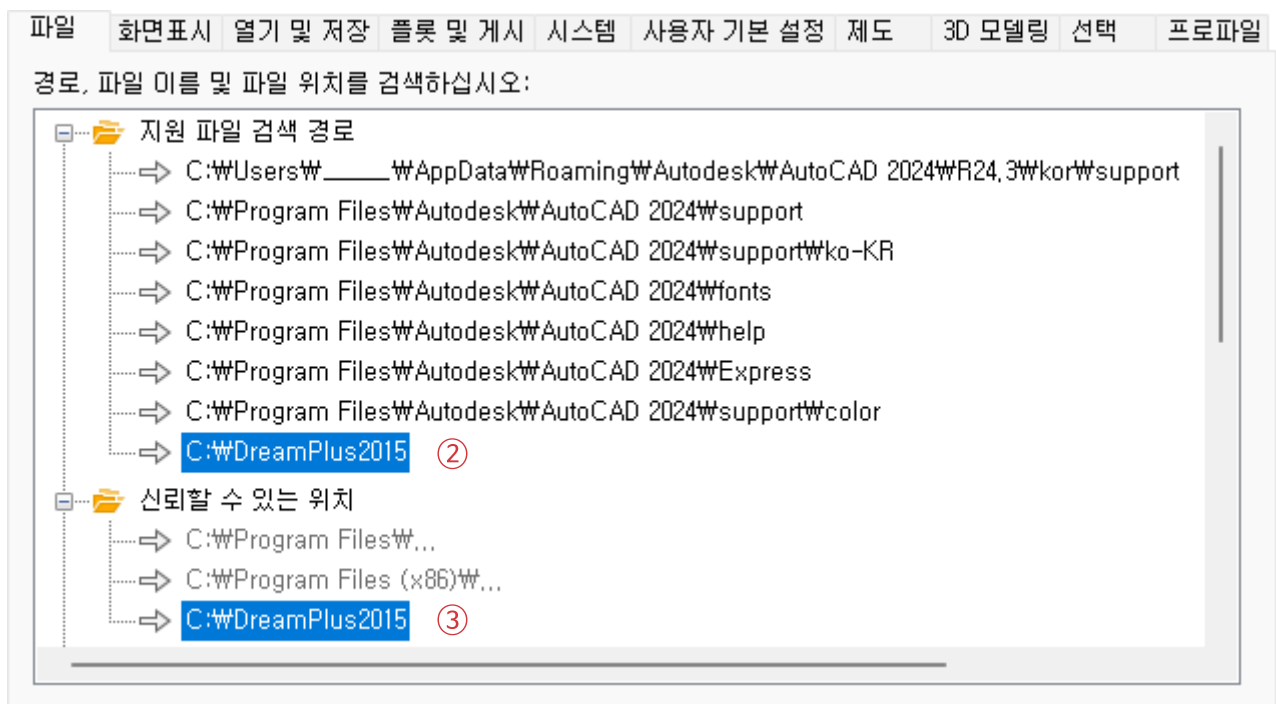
파일 | 화면표시 | 열기 및 저장 | 플롯 및 게시 | 시스템 | 사용자 기본 설정 | 제도 | 3D 모델링 | 선택 | 프로파일

경로, 파일 이름 및 파일 위치를 검색하십시오:

지원 파일 검색 경로
C:₩Users₩_____₩AppData₩Roaming₩Autodesk₩AutoCAD 2024₩R24.3₩kor₩support
C:₩Program Files₩Autodesk₩AutoCAD 2024₩support
C:₩Program Files₩Autodesk₩AutoCAD 2024₩support₩ko-KR
C:₩Program Files₩Autodesk₩AutoCAD 2024₩fonts
C:₩Program Files₩Autodesk₩AutoCAD 2024₩help
C:₩Program Files₩Autodesk₩AutoCAD 2024₩Express
C:₩Program Files₩Autodesk₩AutoCAD 2024₩support₩color
C:₩DreamPlus2015 ②
신뢰할 수 있는 위치
C:₩Program Files₩...
C:₩Program Files (x86)₩...
C:₩DreamPlus2015 ③